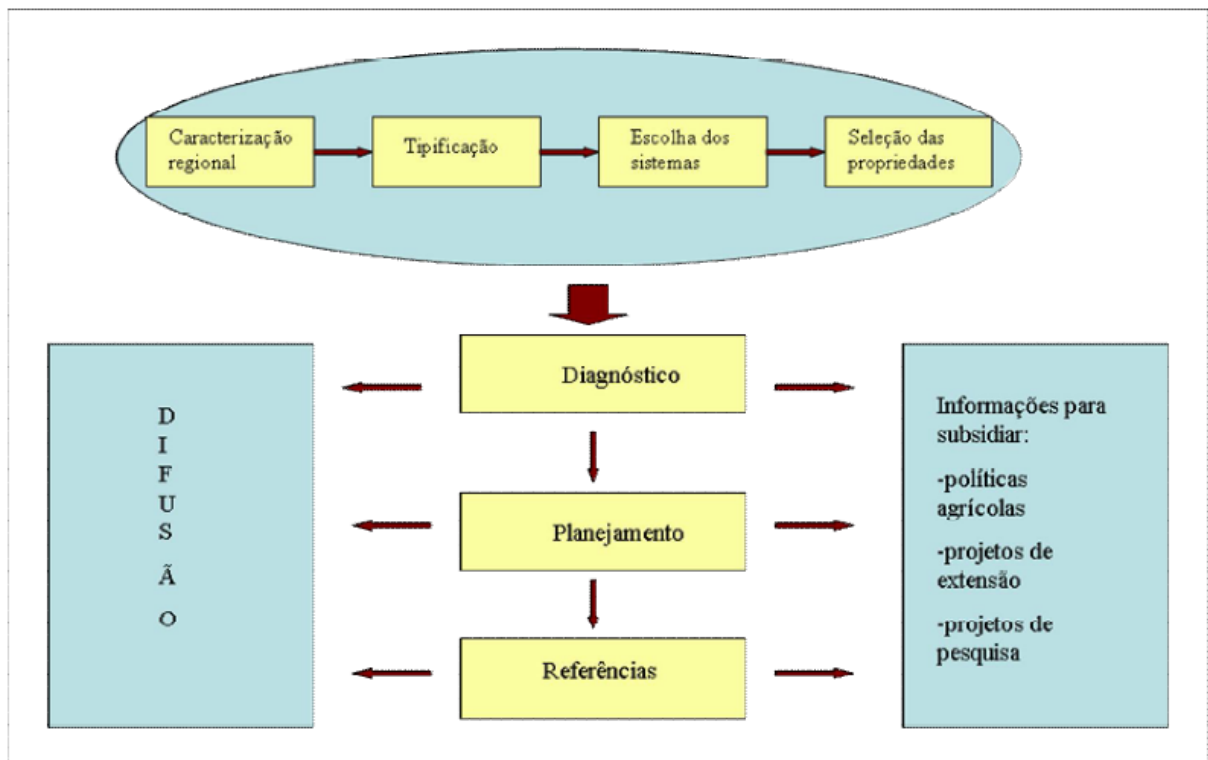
Caracterização regional

Tipificação

Escolha dos sistemas

Seleção das propriedades

D
I
F
U
S
Ã
O

Diagnóstico

Planejamento

Referências

Informações para subsidiar:

-políticas agrícolas

-projetos de extensão

-projetos de pesquisa